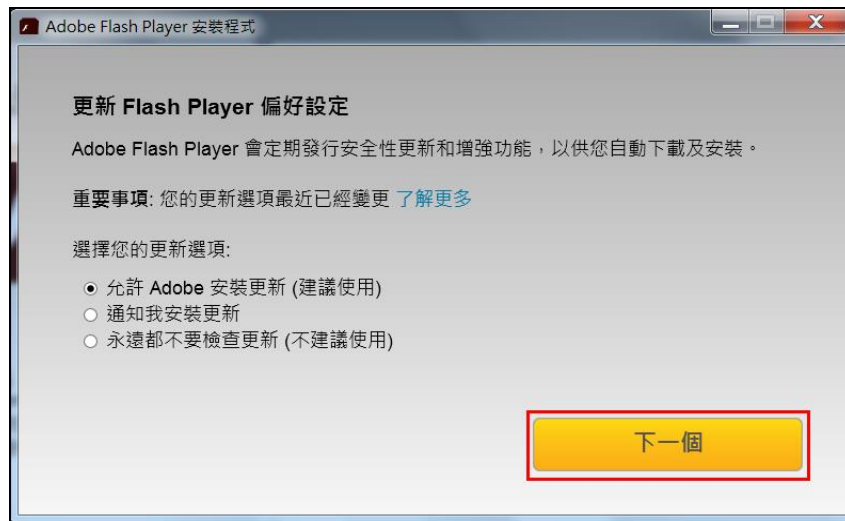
Adobe Flash Player 安裝程式

更新 Flash Player 偏好設定

Adobe Flash Player 會定期發行安全性更新和增強功能，以供您自動下載及安裝。

重要事項: 您的更新選項最近已經變更 了解更多

選擇您的更新選項:

允許 Adobe 安裝更新 (建議使用)
通知我安裝更新
永遠都不要檢查更新 (不建議使用)

下一個